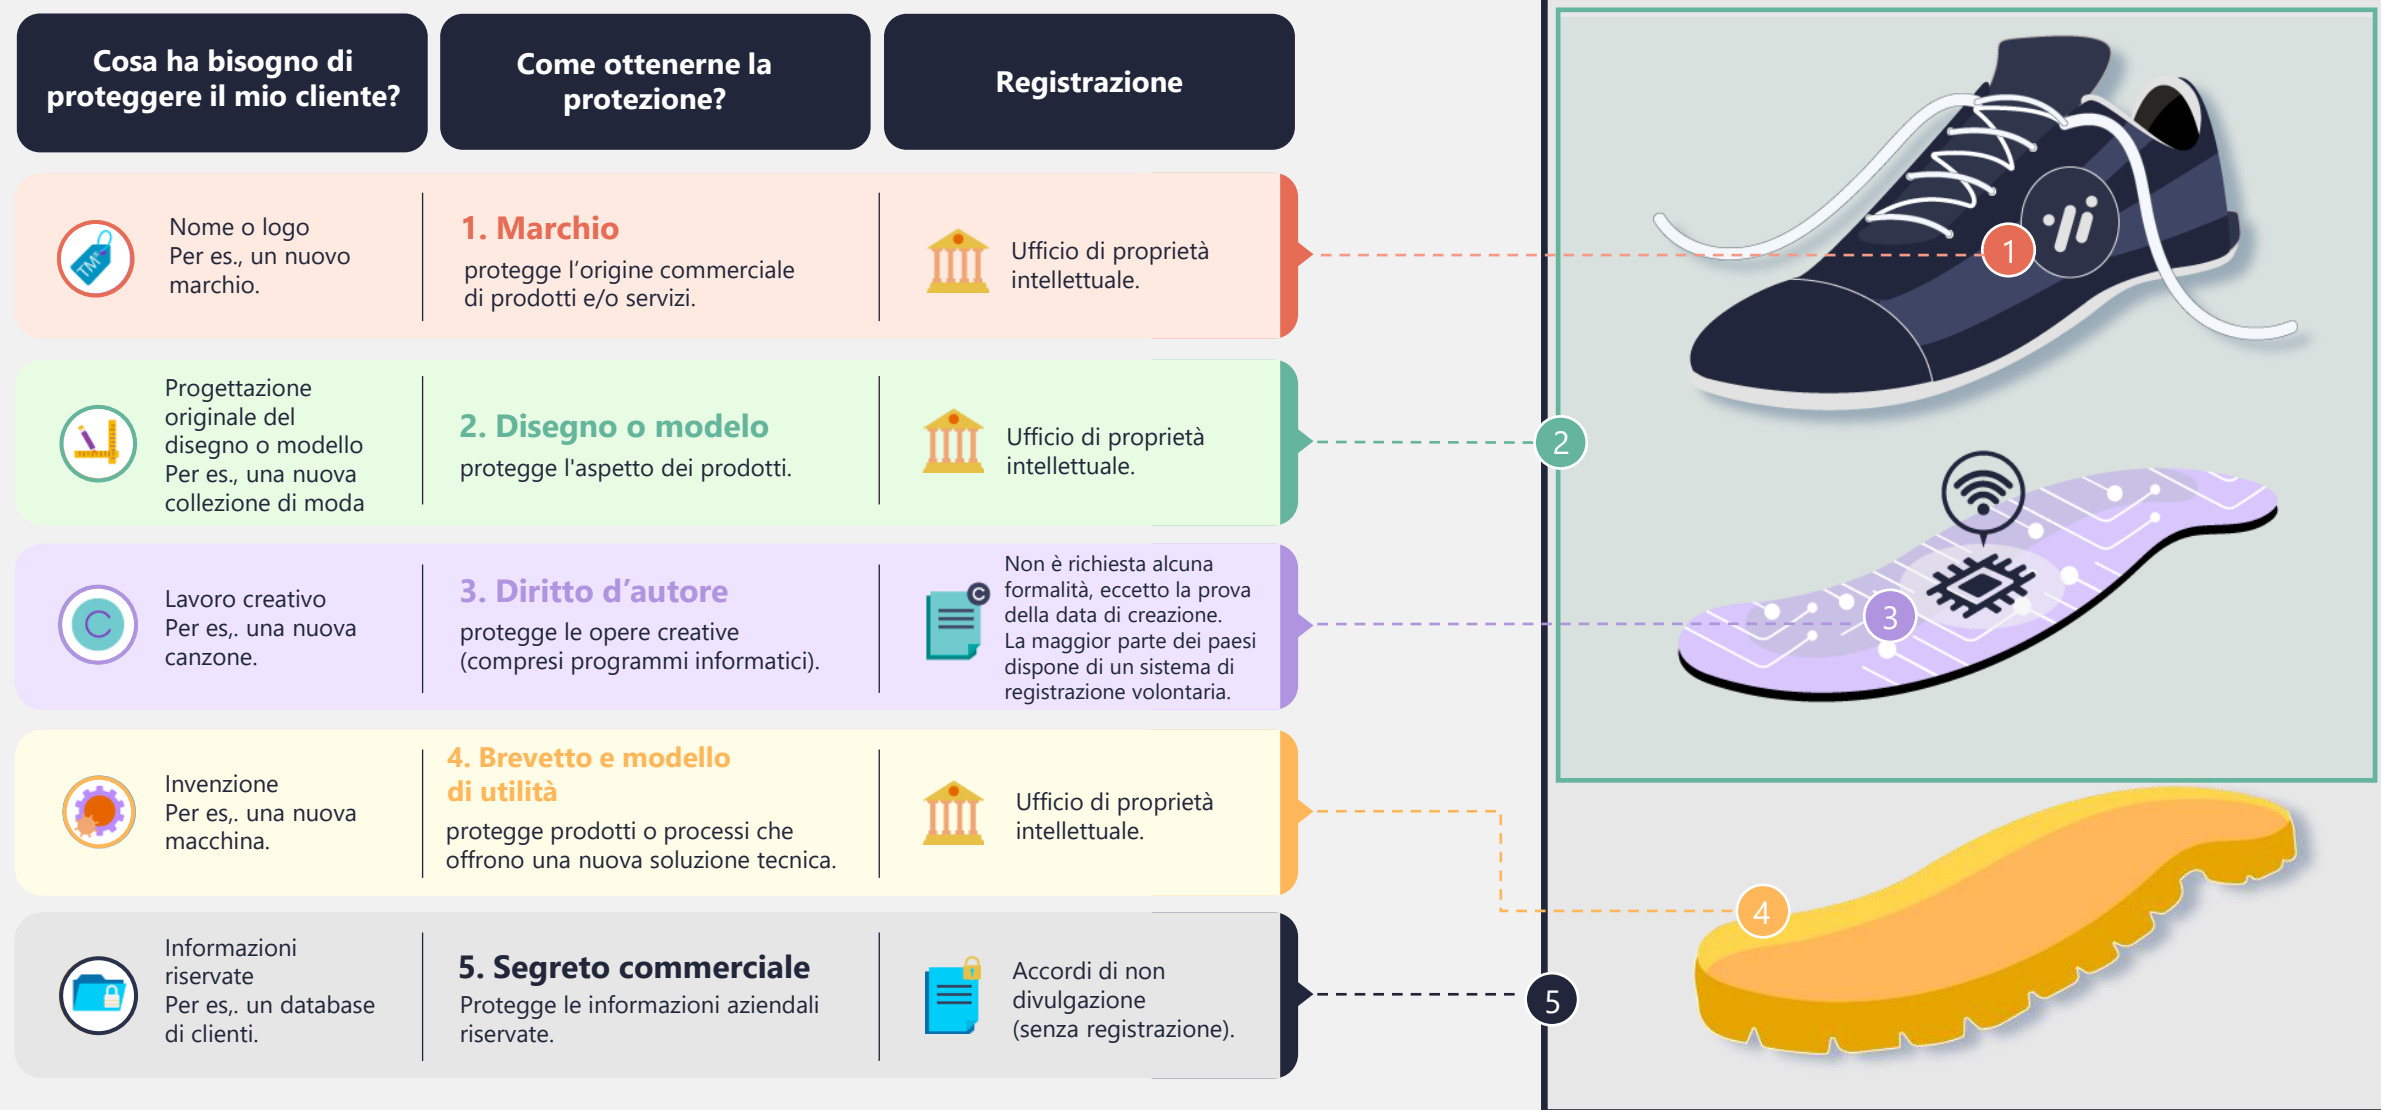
| Cosa ha bisogno di proteggere il mio cliente? | Come ottenerne la protezione? | Registrazione |
|---|---|---|
| Nome o logo Per es., un nuovo marchio. | **1. Marchio** protegge l'origine commerciale di prodotti e/o servizi. | Ufficio di proprietà intellettuale. |
| Progettazione originale del disegno o modello Per es., una nuova collezione di moda | **2. Disegno o modello** protegge l'aspetto dei prodotti. | Ufficio di proprietà intellettuale. |
| Lavoro creativo Per es,. una nuova canzone. | **3. Diritto d'autore** protegge le opere creative (compresi programmi informatici). | Non è richiesta alcuna formalità, eccetto la prova della data di creazione. La maggior parte dei paesi dispone di un sistema di registrazione volontaria. |
| Invenzione Per es,. una nuova macchina. | **4. Brevetto e modello di utilità** protegge prodotti o processi che offrono una nuova soluzione tecnica. | Ufficio di proprietà intellettuale. |
| Informazioni riservate Per es,. un database di clienti. | **5. Segreto commerciale** Protegge le informazioni aziendali riservate. | Accordi di non divulgazione (senza registrazione). |

TM

1
2
3
4
5